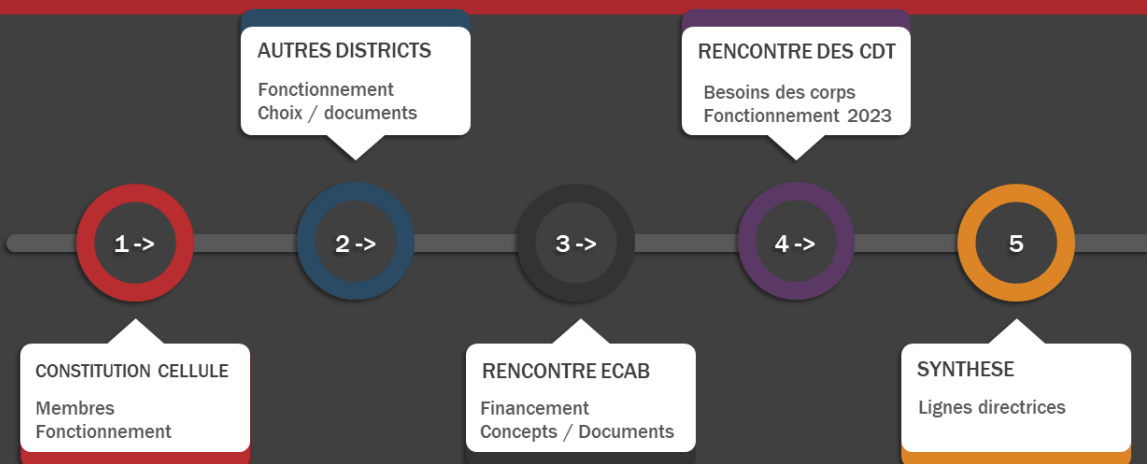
AUTRES DISTRICTS

Fonctionnement
Choix / documents

RENCONTRE DES CDT

Besoins des corps
Fonctionnement 2023

1 ->

2 ->

3 ->

4 ->

5

CONSTITUTION CELLULE

Membres
Fonctionnement

RENCONTRE ECAB

Financement
Concepts / Documents

SYNTHESE

Lignes directrices